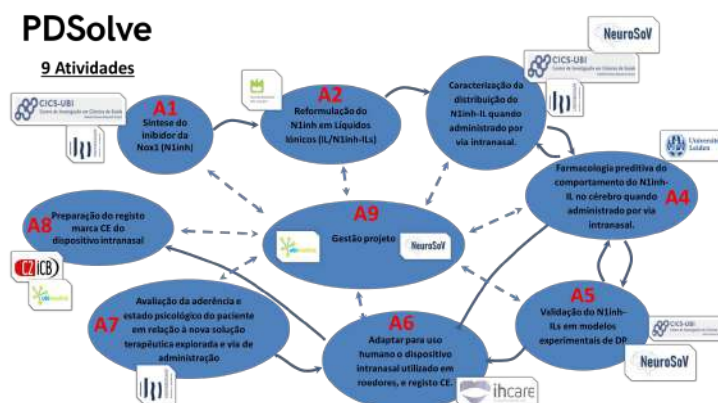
PDSolve

9 Atividades

CICS-UBI

A1
Síntese do inibidor da Nox1 (N1inh)

A2
Reformulação do N1inh em Líquidos Iónicos (IL/N1inh-ILs)

CICS-UBI

NeuroSoV

Caracterização da distribuição do N1inh-IL quando administrado por via intranasal.

Universidade Lisboa

A4
Farmacologia preditiva do comportamento do N1inh-IL no cérebro quando administrado por via intranasal.

A8
Preparação do registo marca CE do dispositivo intranasal

A9
Gestão projeto

NeuroSoV

CZ ICB

A5
Validação do N1inh-ILs em modelos experimentais de DP.

CICS-UBI

NeuroSoV

A7
Avaliação da aderência e estado psicológico do paciente em relação à nova solução terapêutica explorada e via de administração

A6
Adaptar para uso humano o dispositivo intranasal utilizado em roedores, e registo CE.

ihcare